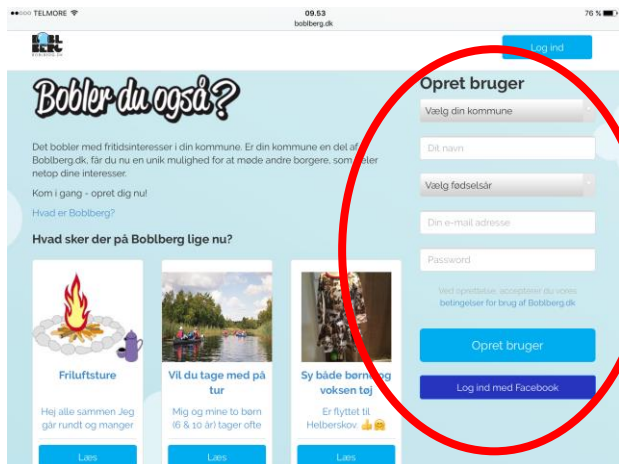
●●○○○ TELMORE

09.53
boblberg.dk

76 %

BOBL BERG
BOBLBERG.DK

Log ind

Bobler du også?

Det bobler med fritidsinteresser i din kommune. Er din kommune en del af Boblberg.dk, får du nu en unik mulighed for at møde andre borgere, som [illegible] netop dine interesser.

Kom i gang - opret dig nu!

Hvad er Boblberg?

Hvad sker der på Boblberg lige nu?

Friluftsture

Hej alle sammen Jeg går rundt og manger

Læs

Vil du tage med på tur

Mig og mine to børn (6 & 10 år) tager ofte

Læs

Sy både børne og voksen tøj

Er flyttet til Helberskov. 👍🤗

Læs

Opret bruger

Vælg din kommune

Dit navn

Vælg fødselsår

Din e-mail adresse

Password

Ved oprettelse, accepterer du vores betingelser for brug af Boblberg.dk

Opret bruger

Log ind med Facebook